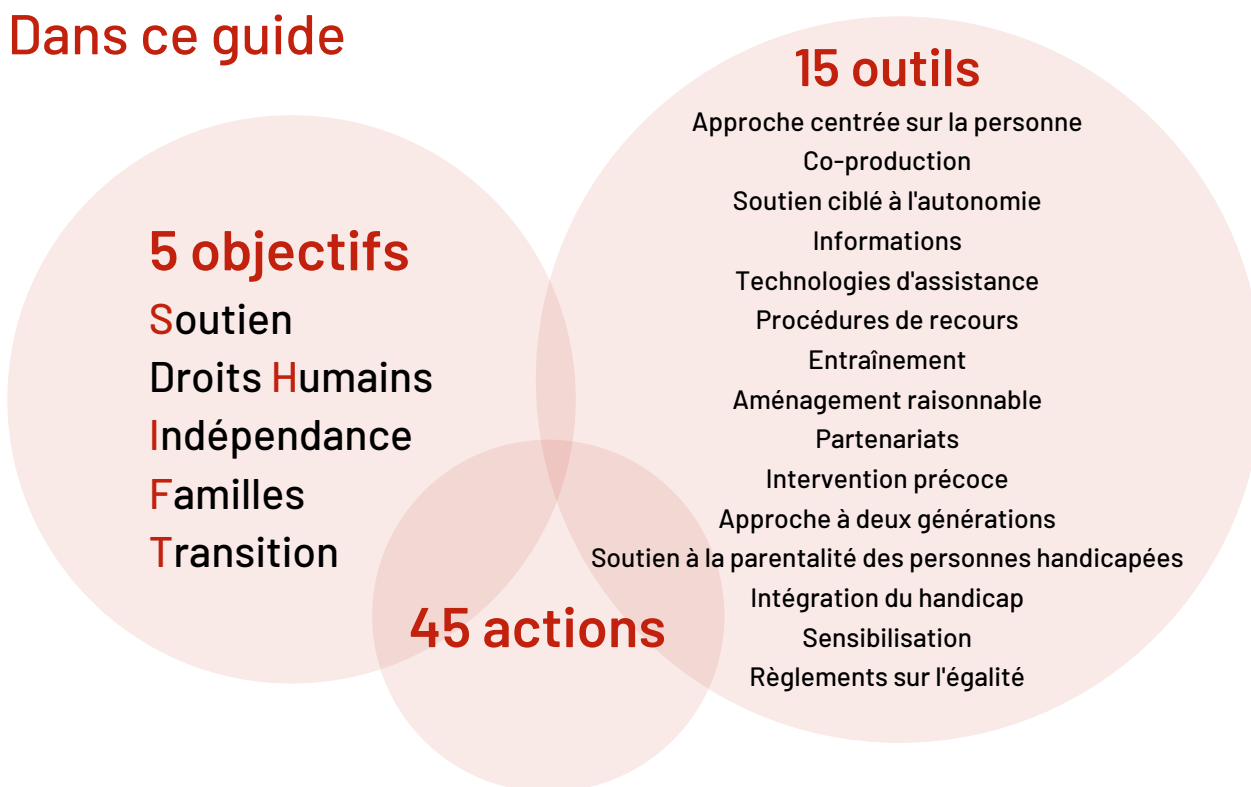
Dans ce guide

5 objectifs
Soutien
Droits Humains
Indépendance
Familles
Transition

15 outils
Approche centrée sur la personne
Co-production
Soutien ciblé à l'autonomie
Informations
Technologies d'assistance
Procédures de recours
Entraînement
Aménagement raisonnable
Partenariats
Intervention précoce
Approche à deux générations
Soutien à la parentalité des personnes handicapées
Intégration du handicap
Sensibilisation
Règlements sur l'égalité

45 actions